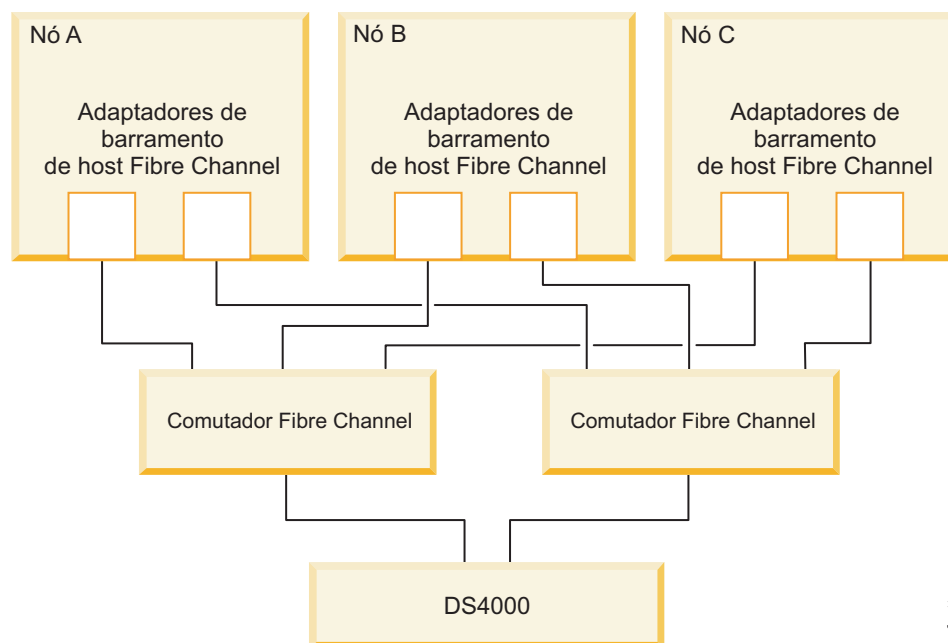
Nó A

Adaptadores de barramento de host Fibre Channel

Nó B

Adaptadores de barramento de host Fibre Channel

Nó C

Adaptadores de barramento de host Fibre Channel

Comutador Fibre Channel

Comutador Fibre Channel

DS4000